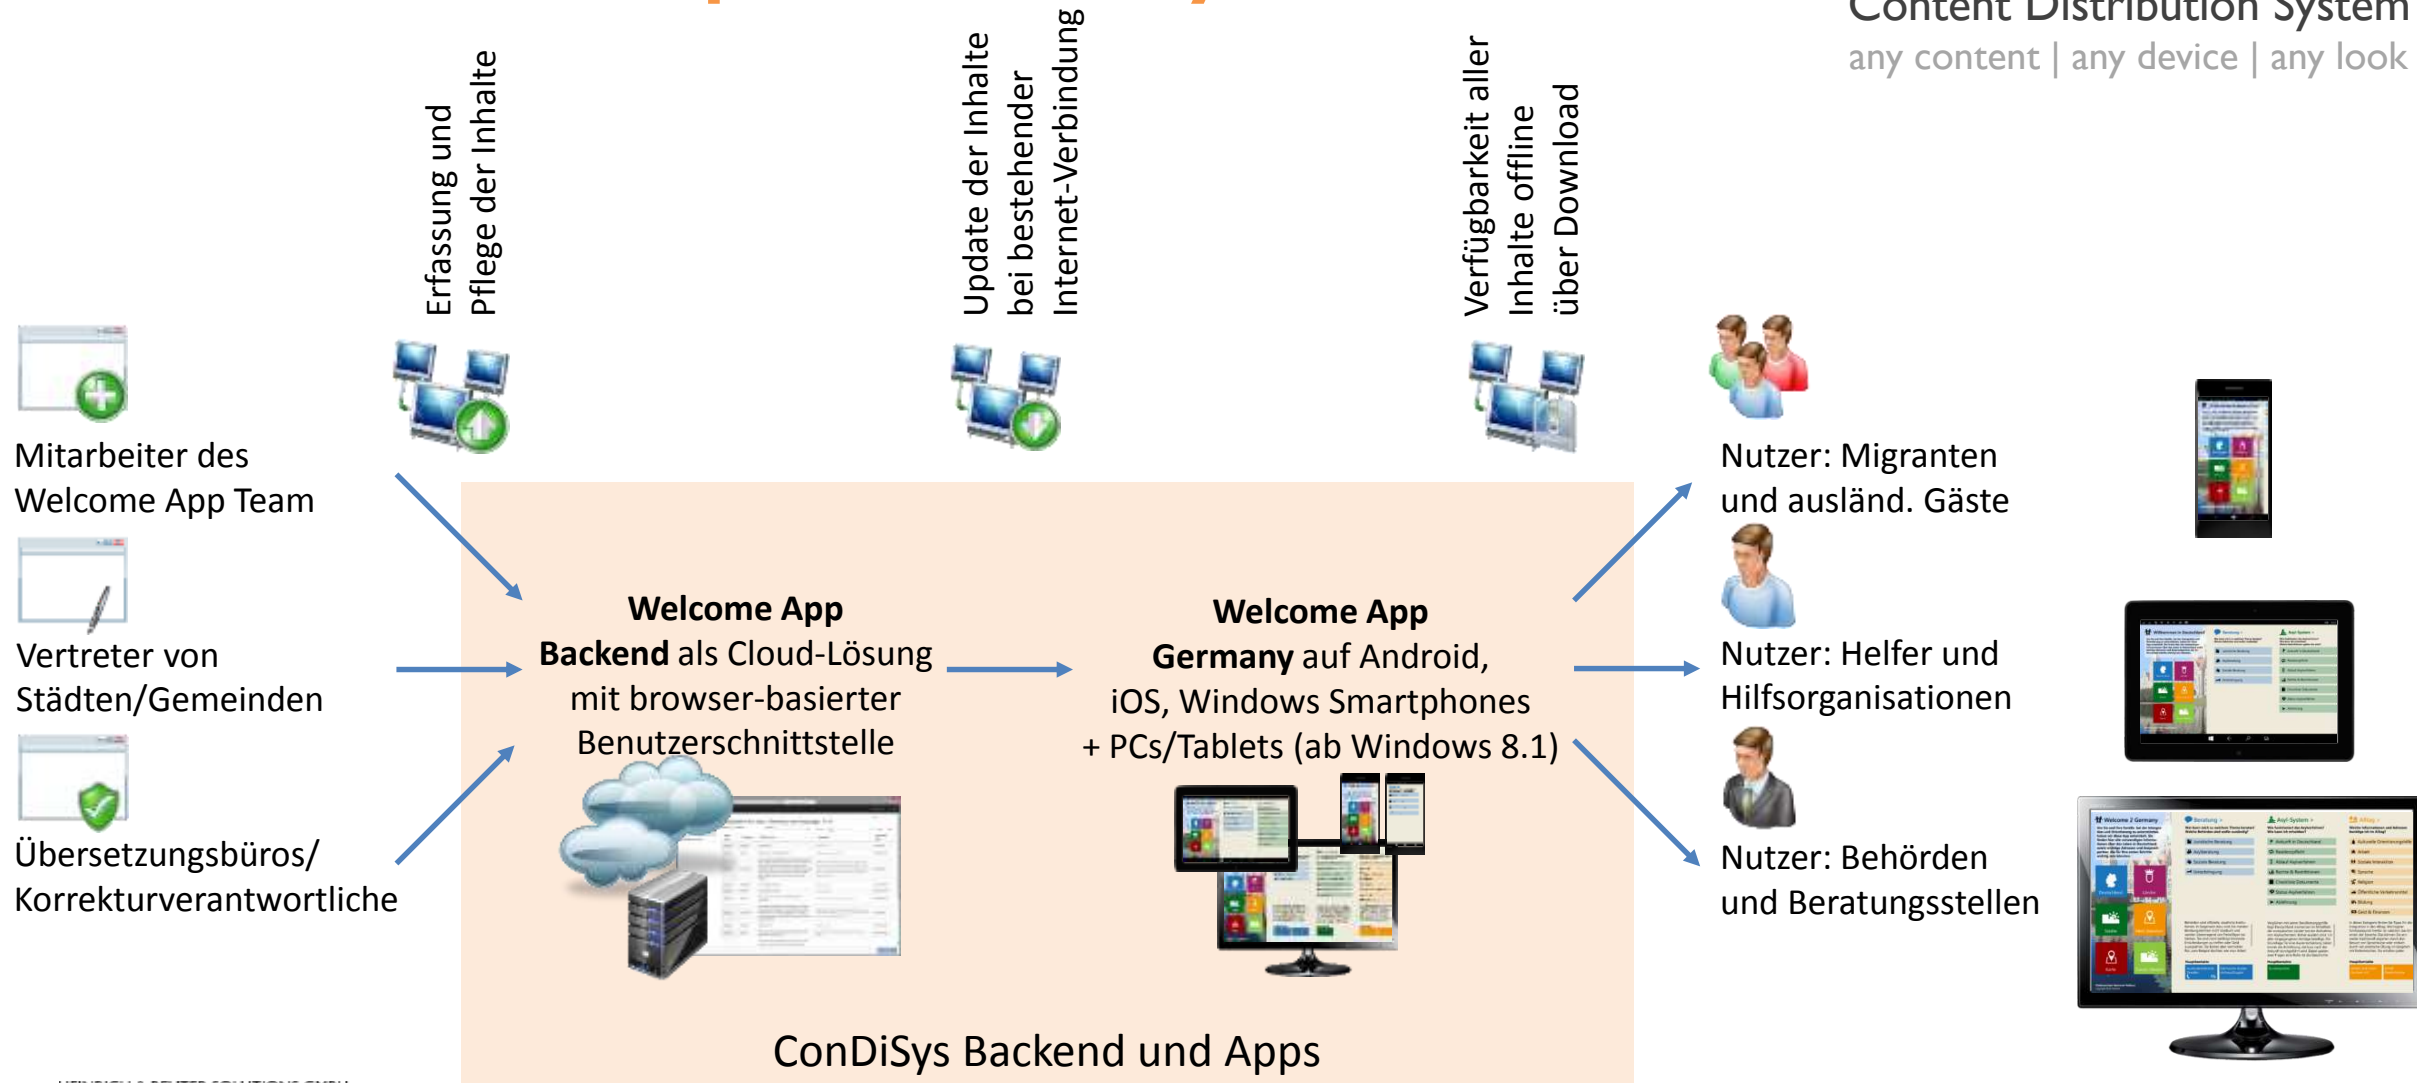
Content Distribution System
any content | any device | any look

Erfassung und Pflege der Inhalte

Update der Inhalte bei bestehender Internet-Verbindung

Verfügbarkeit aller Inhalte offline über Download

Mitarbeiter des Welcome App Team

Vertreter von Städten/Gemeinden

Übersetzungsbüros/ Korrekturverantwortliche

**Welcome App Backend** als Cloud-Lösung mit browser-basierter Benutzerschnittstelle

**Welcome App Germany** auf Android, iOS, Windows Smartphones + PCs/Tablets (ab Windows 8.1)

ConDiSys Backend und Apps

Nutzer: Migranten und ausländ. Gäste

Nutzer: Helfer und Hilfsorganisationen

Nutzer: Behörden und Beratungsstellen

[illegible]